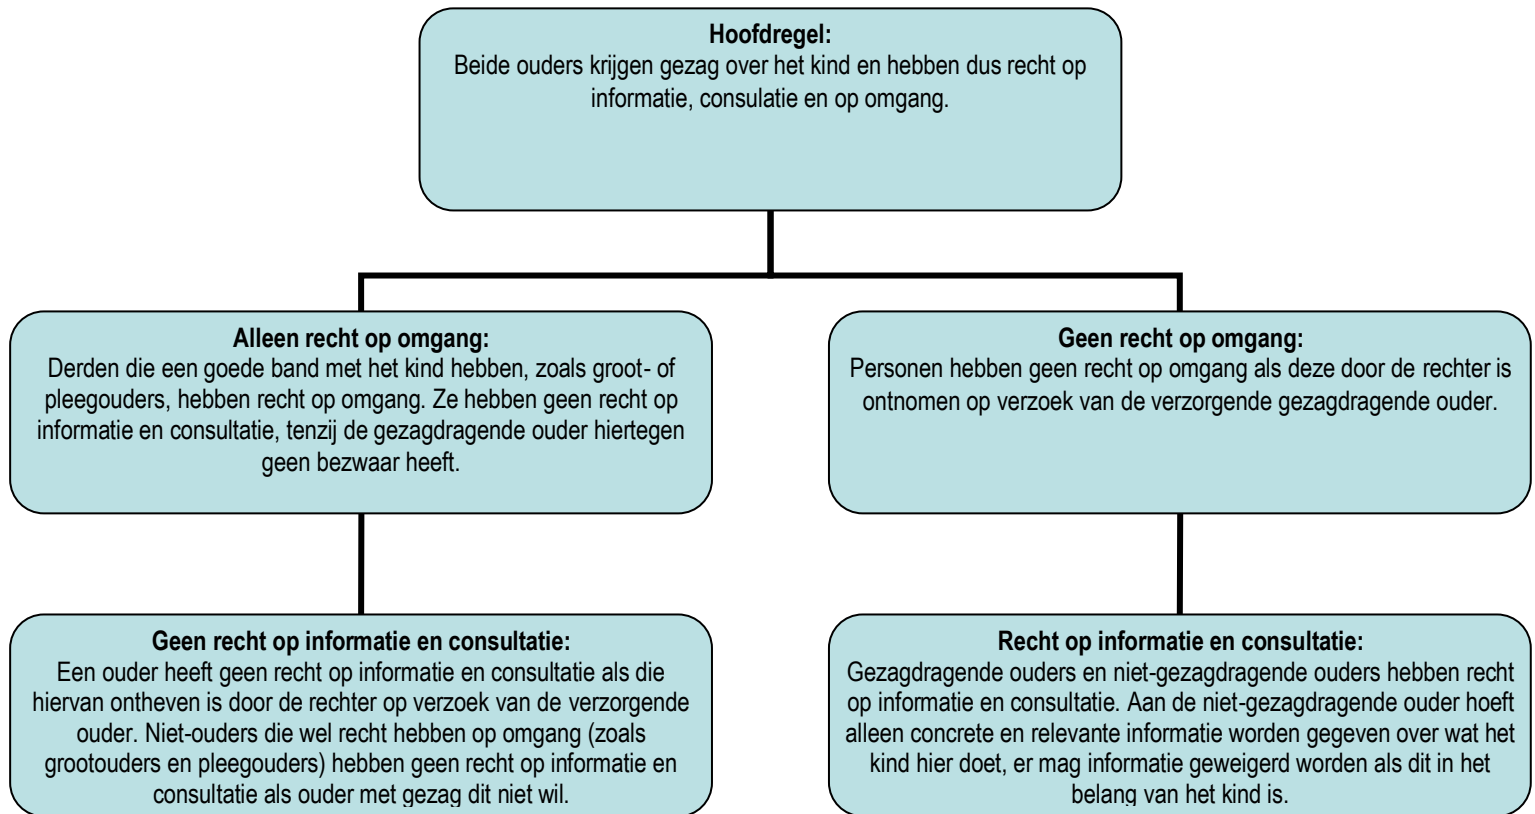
**Hoofdregel:**
Beide ouders krijgen gezag over het kind en hebben dus recht op informatie, consulatie en op omgang.

**Alleen recht op omgang:**
Derden die een goede band met het kind hebben, zoals groot- of pleegouders, hebben recht op omgang. Ze hebben geen recht op informatie en consultatie, tenzij de gezagdragende ouder hiertegen geen bezwaar heeft.

**Geen recht op informatie en consultatie:**
Een ouder heeft geen recht op informatie en consultatie als die hiervan ontheven is door de rechter op verzoek van de verzorgende ouder. Niet-ouders die wel recht hebben op omgang (zoals grootouders en pleegouders) hebben geen recht op informatie en consultatie als ouder met gezag dit niet wil.

**Geen recht op omgang:**
Personen hebben geen recht op omgang als deze door de rechter is ontnomen op verzoek van de verzorgende gezagdragende ouder.

**Recht op informatie en consultatie:**
Gezagdragende ouders en niet-gezagdragende ouders hebben recht op informatie en consultatie. Aan de niet-gezagdragende ouder hoeft alleen concrete en relevante informatie worden gegeven over wat het kind hier doet, er mag informatie geweigerd worden als dit in het belang van het kind is.